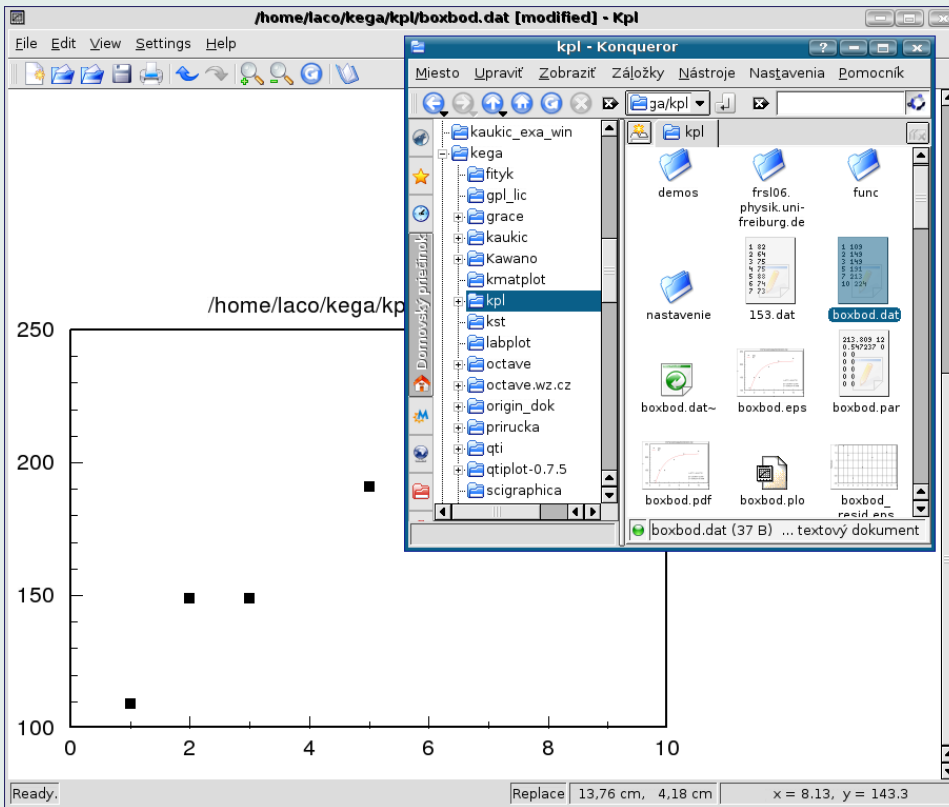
/home/laco/kega/kpl/boxbod.dat [modified] - Kpl

File Edit View Settings Help

kpl - Konqueror

Miesto Upraviť Zobraziť Záložky Nástroje Nastavenia Pomocník

ga/kpl

Domovský priečinok

kaukic_exa_win
kega
fityk
gpl_lic
grace
kaukic
Kawano
kmatplot
kpl
kst
labplot
octave
octave.wz.cz
origin_dok
prirucka
qti
qtiplot-0.7.5
scigraphica

kpl

demos
frsl06.physik.uni-freiburg.de
func
nastavenie
153.dat
boxbod.dat
boxbod.dat~
boxbod.eps
boxbod.par
boxbod.pdf
boxbod.plo
boxbod_resid.eps

boxbod.dat (37 B) ... textový dokument

/home/laco/kega/kp

250
200
150
100
0
2
4
6
8
10

Ready.
Replace
13,76 cm, 4,18 cm
x = 8.13, y = 143.3